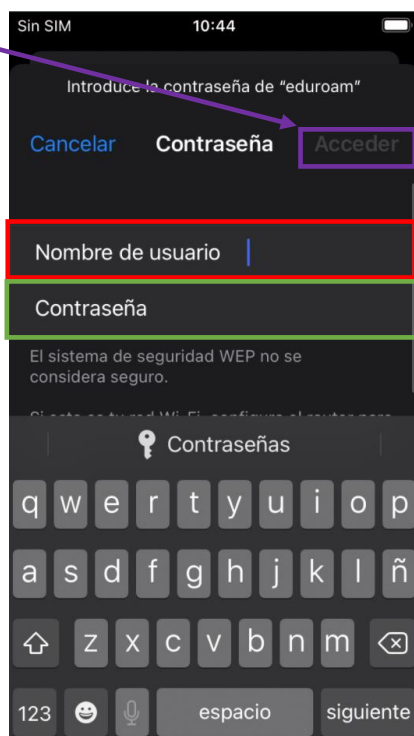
Sin SIM 10:44

Introduce la contraseña de "eduroam"

Cancelar Contraseña Acceder

Nombre de usuario

Contraseña

El sistema de seguridad WEP no se considera seguro.

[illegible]

Contraseñas

q w e r t y u i o p

a s d f g h j k l ñ

z x c v b n m

123 espacio siguiente